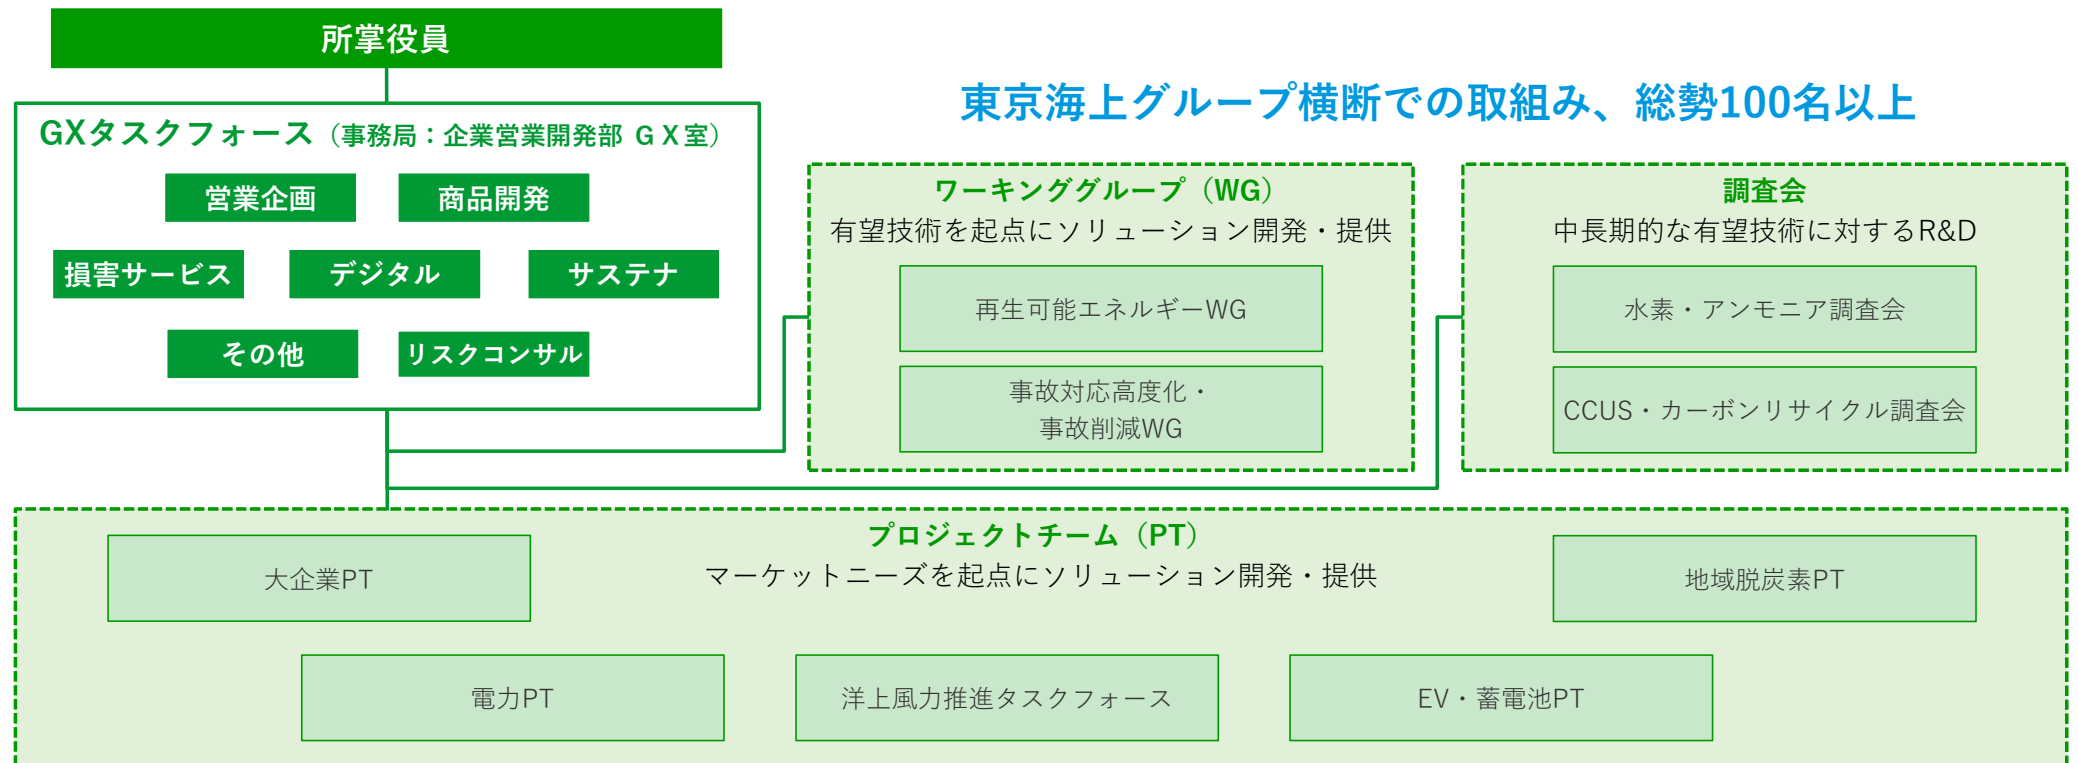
所掌役員

東京海上グループ横断での取組み、総勢100名以上

GXタスクフォース（事務局：企業営業開発部 ＧＸ室）

営業企画

商品開発

損害サービス

デジタル

サステナ

その他

リスクコンサル

ワーキンググループ（WG）
有望技術を起点にソリューション開発・提供

再生可能エネルギーWG

事故対応高度化・事故削減WG

調査会
中長期的な有望技術に対するR&D

水素・アンモニア調査会

CCUS・カーボンリサイクル調査会

プロジェクトチーム（PT）
マーケットニーズを起点にソリューション開発・提供

大企業PT

地域脱炭素PT

電力PT

洋上風力推進タスクフォース

EV・蓄電池PT